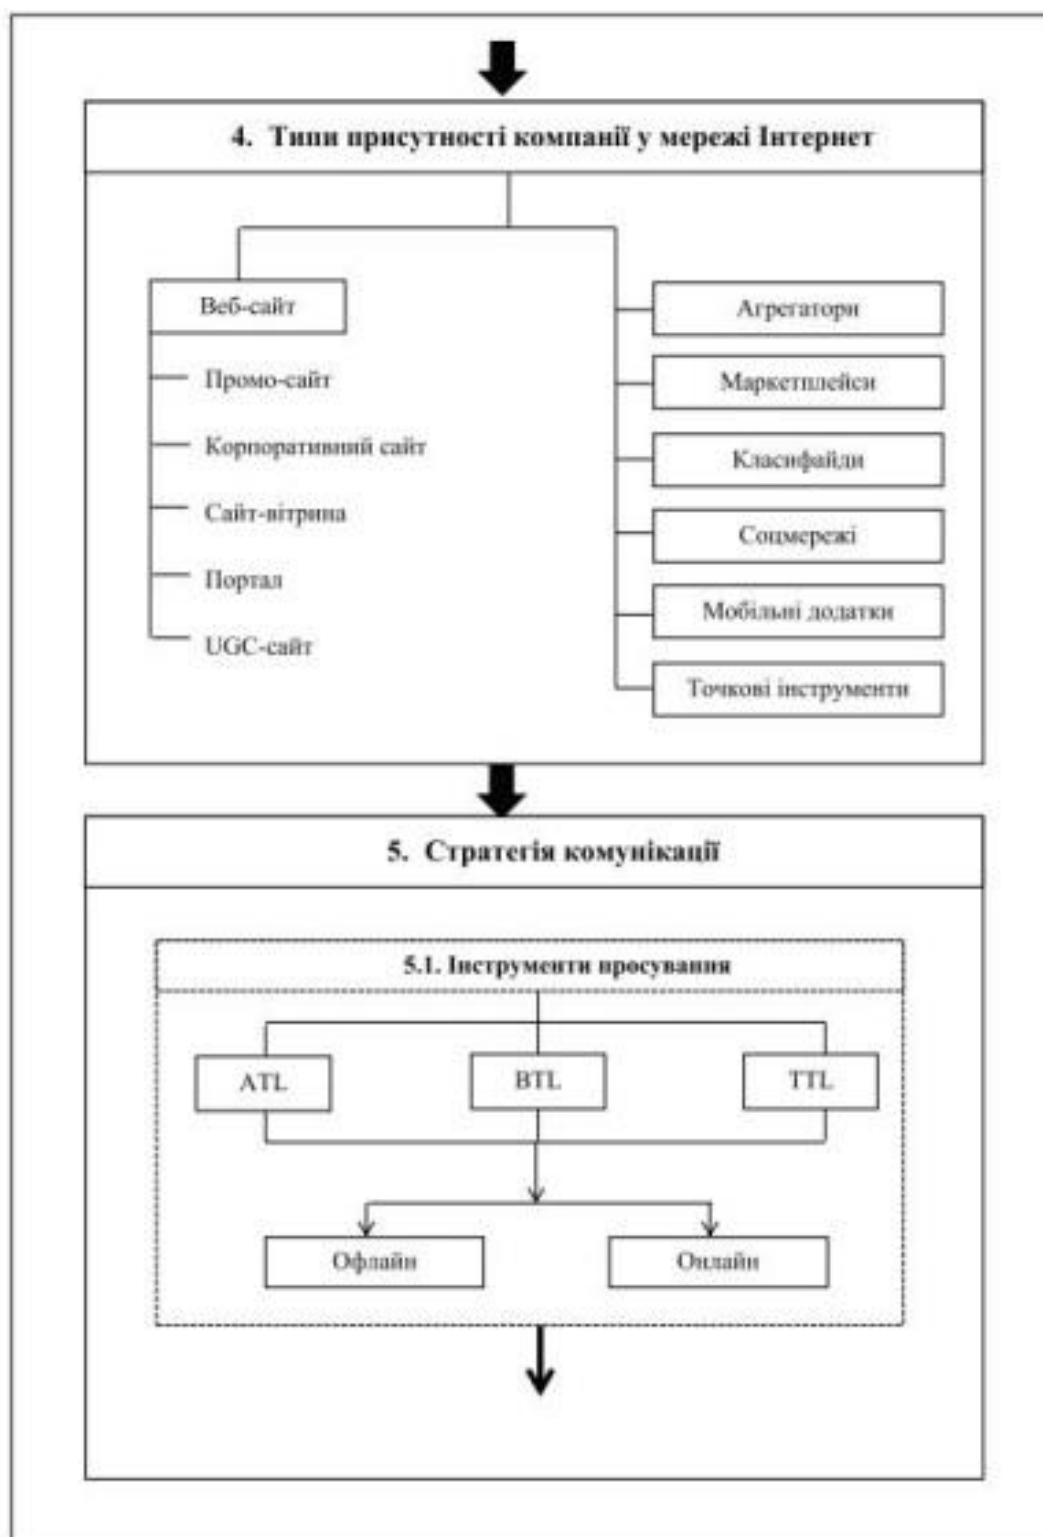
4. Типи присутності компанії у мережі Інтернет

Веб-сайт

Промо-сайт

Корпоративний сайт

Сайт-вітрина

Портал

UGC-сайт

Агрегатори

Маркетплейси

Класифайди

Соцмережі

Мобільні додатки

Точкові інструменти

5. Стратегія комунікації

5.1. Інструменти просування

ATL

BTL

TTL

Офлайн

Онлайн